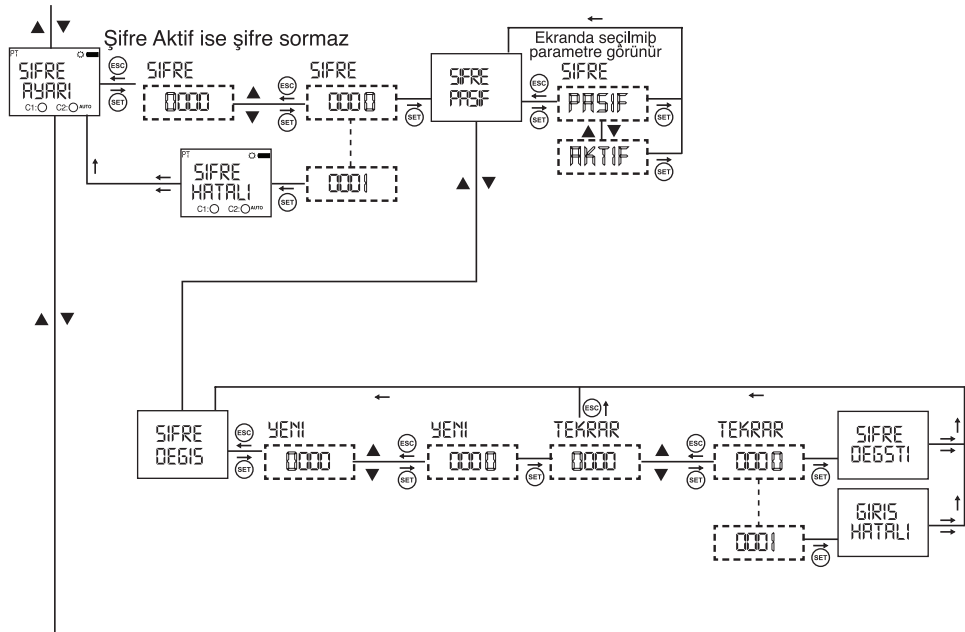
Şifre Aktif ise şifre sormaz

Ekranda seçilmiş parametre görünür

PT
SIFRE
AYARI
C1: C2: AUTO

ESC
SET

SIFRE
0000

SIFRE
0000

SIFRE
PASIF

SIFRE
PASIF

AKTIF

PT
SIFRE
HATALI
C1: C2: AUTO

0001

SIFRE
DEGIS

YENI
0000

YENI
0000

TEKRAR
0000

TEKRAR
0000

SIFRE
DEGSTI

GIRIS
HATALI

0001